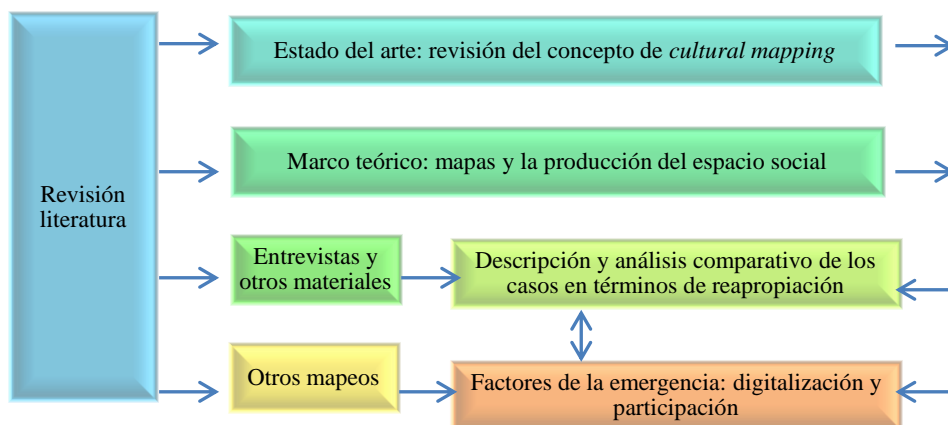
Revisión literatura

Estado del arte: revisión del concepto de *cultural mapping*

Marco teórico: mapas y la producción del espacio social

Entrevistas y otros materiales

Descripción y análisis comparativo de los casos en términos de reapropiación

Otros mapeos

Factores de la emergencia: digitalización y participación